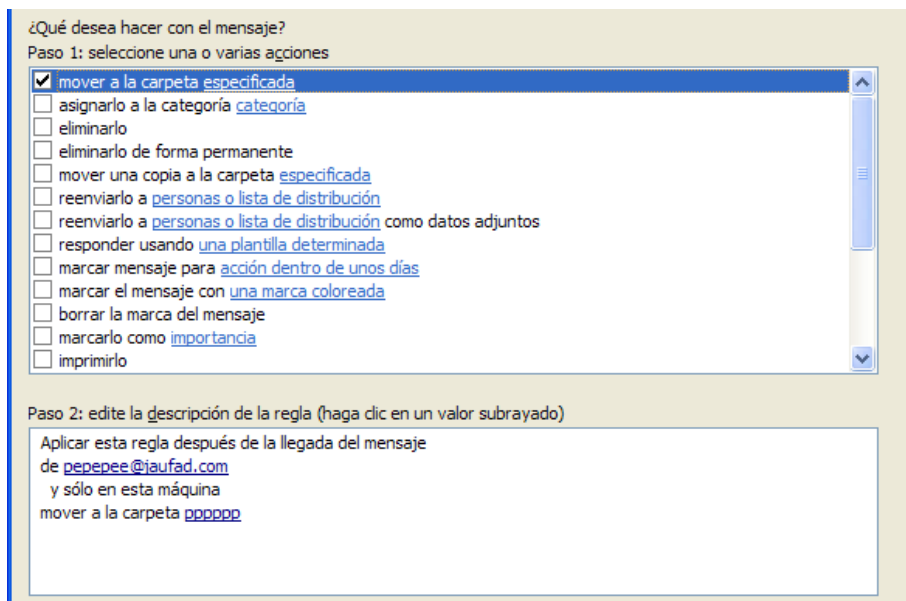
¿Qué desea hacer con el mensaje?
Paso 1: seleccione una o varias acciones

mover a la carpeta especificada
asignarlo a la categoría categoría
eliminarlo
eliminarlo de forma permanente
mover una copia a la carpeta especificada
reenviarlo a personas o lista de distribución
reenviarlo a personas o lista de distribución como datos adjuntos
responder usando una plantilla determinada
marcar mensaje para acción dentro de unos días
marcar el mensaje con una marca coloreada
borrar la marca del mensaje
marcarlo como importancia
imprimirlo

Paso 2: edite la descripción de la regla (haga clic en un valor subrayado)

Aplicar esta regla después de la llegada del mensaje
de pepepee@jaufad.com
y sólo en esta máquina
mover a la carpeta pppppp